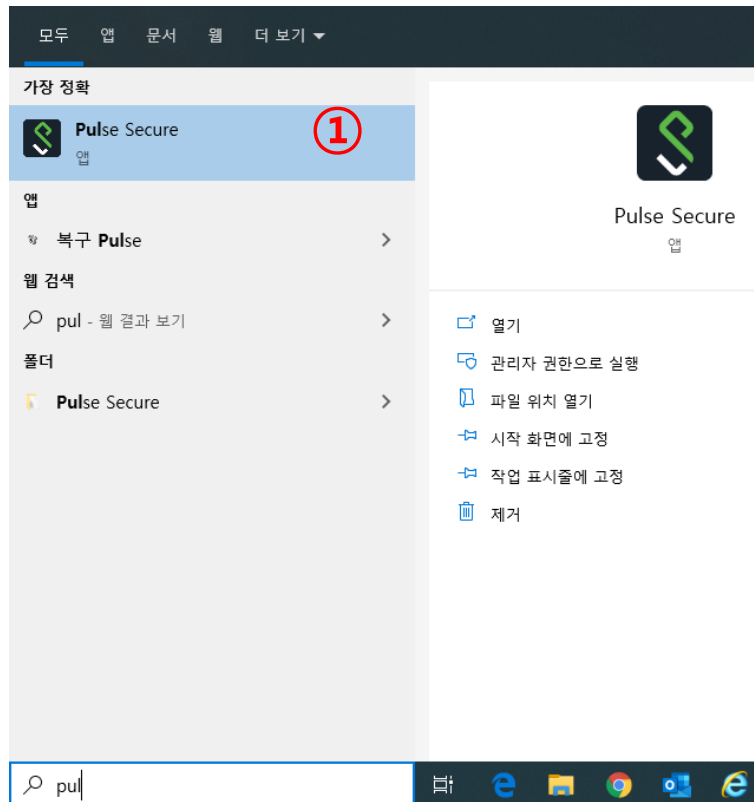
모두 앱 문서 웹 더 보기

가장 정확

Pulse Secure
앱

①

앱

복구 Pulse

웹 검색

pul - 웹 결과 보기

폴더

Pulse Secure

Pulse Secure
앱

열기
관리자 권한으로 실행
파일 위치 열기
시작 화면에 고정
작업 표시줄에 고정
제거

pul